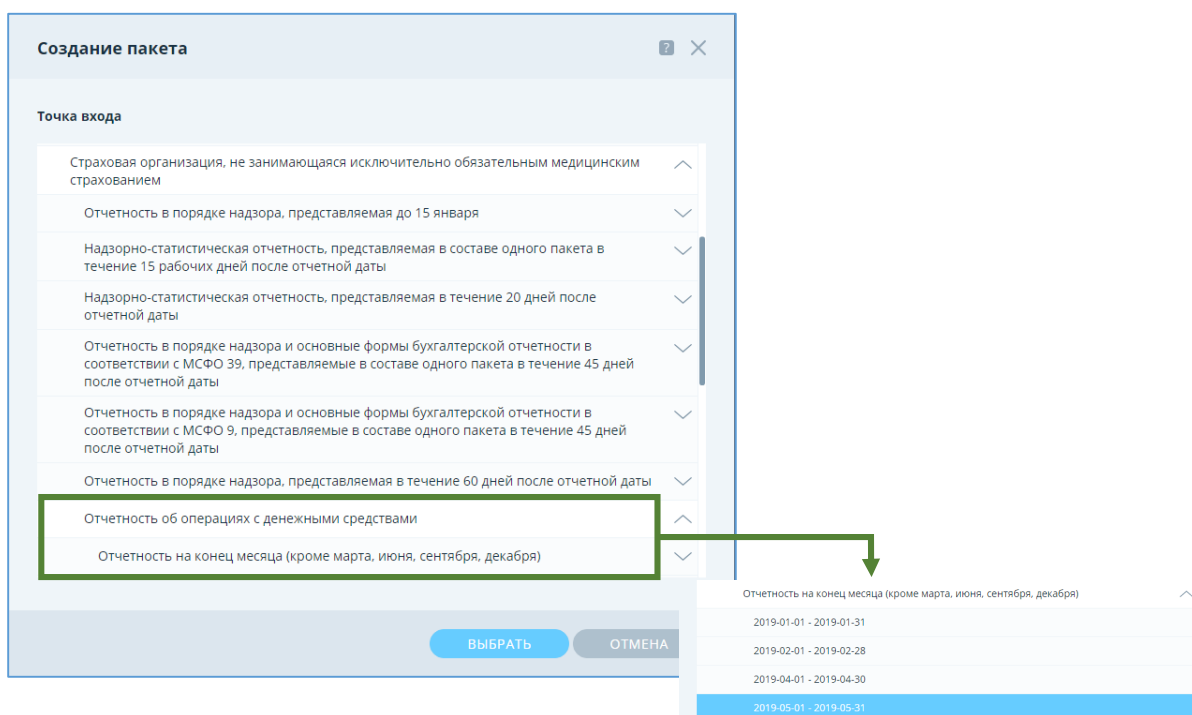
Создание пакета

Точка входа

Страховая организация, не занимающаяся исключительно обязательным медицинским страхованием

Отчетность в порядке надзора, представляемая до 15 января

Надзорно-статистическая отчетность, представляемая в составе одного пакета в течение 15 рабочих дней после отчетной даты

Надзорно-статистическая отчетность, представляемая в течение 20 дней после отчетной даты

Отчетность в порядке надзора и основные формы бухгалтерской отчетности в соответствии с МСФО 39, представляемые в составе одного пакета в течение 45 дней после отчетной даты

Отчетность в порядке надзора и основные формы бухгалтерской отчетности в соответствии с МСФО 9, представляемые в составе одного пакета в течение 45 дней после отчетной даты

Отчетность в порядке надзора, представляемая в течение 60 дней после отчетной даты

Отчетность об операциях с денежными средствами

Отчетность на конец месяца (кроме марта, июня, сентября, декабря)

ВЫБРАТЬ

ОТМЕНА

Отчетность на конец месяца (кроме марта, июня, сентября, декабря)

2019-01-01 - 2019-01-31

2019-02-01 - 2019-02-28

2019-04-01 - 2019-04-30

2019-05-01 - 2019-05-31